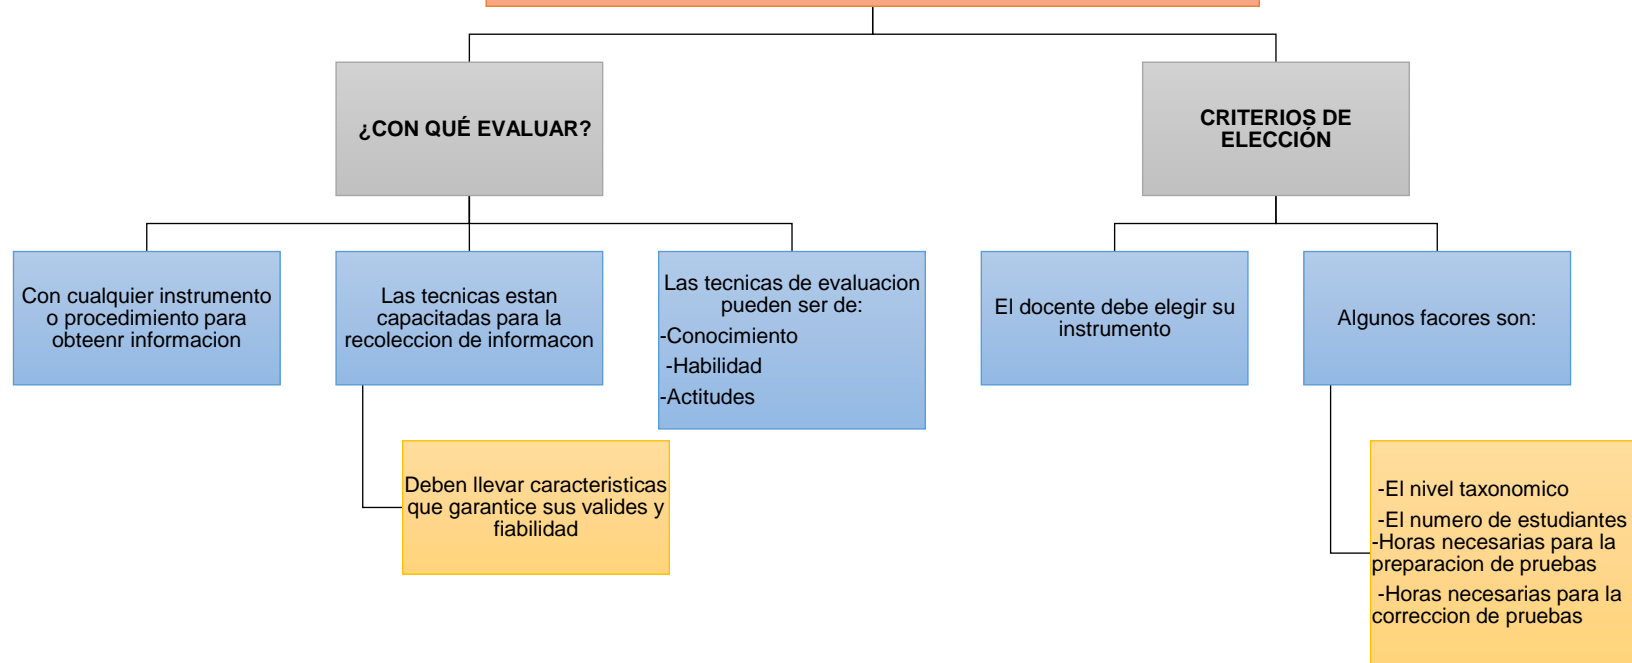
¿CON QUÉ EVALUAR?

CRITERIOS DE ELECCIÓN

Con cualquier instrumento o procedimiento para obteenr informacion

Las tecnicas estan capacitadas para la recoleccion de informacon

Deben llevar caracteristicas que garantice sus valides y fiabilidad

Las tecnicas de evaluacion pueden ser de:
-Conocimiento
-Habilidad
-Actitudes

El docente debe elegir su instrumento

Algunos facores son:

-El nivel taxonomico
-El numero de estudiantes
-Horas necesarias para la preparacion de pruebas
-Horas necesarias para la correccion de pruebas